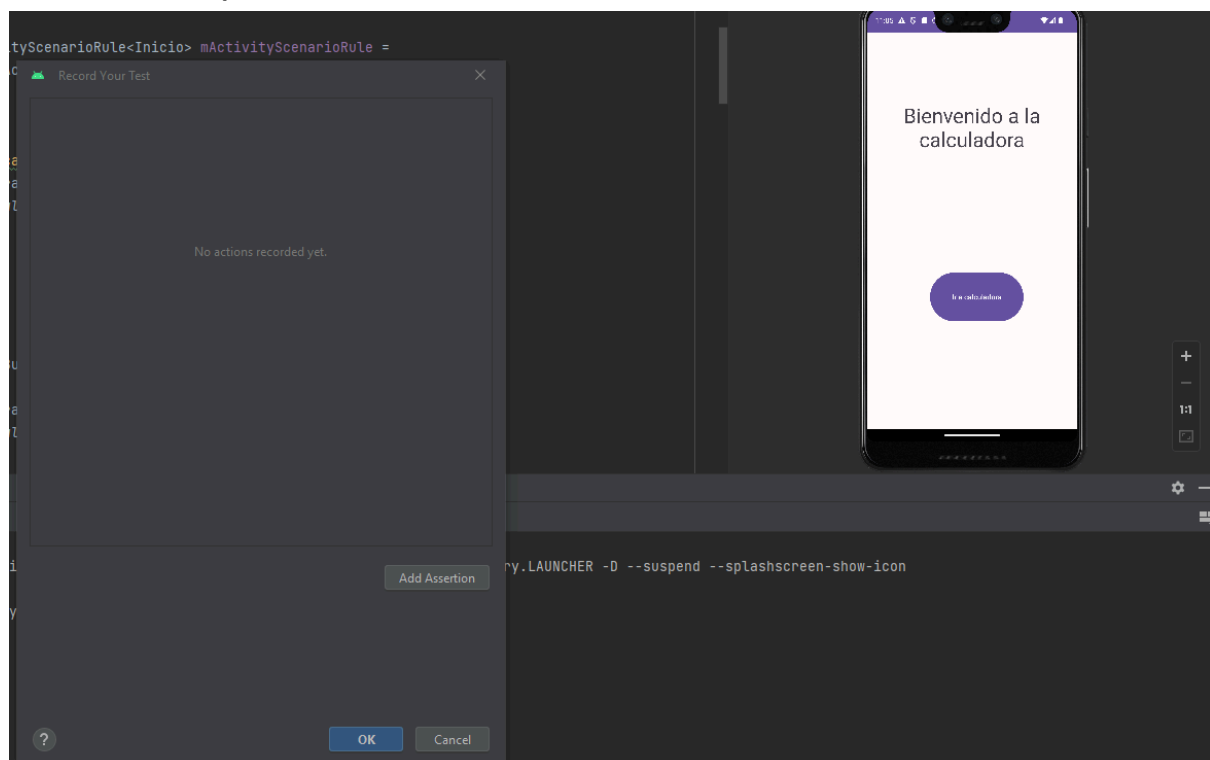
tyScenarioRule<Inicio> mActivityScenarioRule =

Record Your Test

No actions recorded yet.

Add Assertion

?

OK

Cancel

ry.LAUNCHER -D --suspend --splashscreen-show-icon

Bienvenido a la calculadora

Ir a calculadora

+

−

1:1